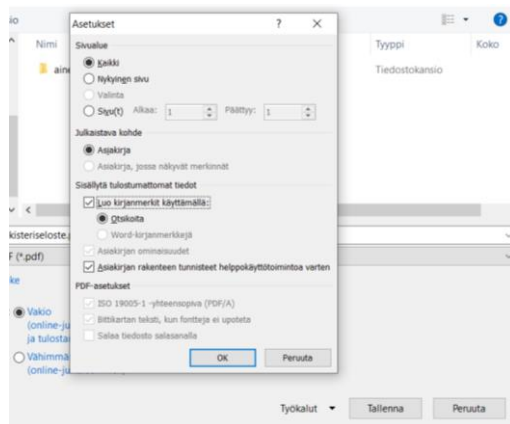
io

Nimi

aine

Tyyppi

Koko

Tiedostokansio

kisteriseloste.

F (*.pdf)

ke

Vakio (online-ju ja tulosta

Vähimmä (online-ju

Asetukset

?

X

Sivualue

Kaikki

Nykyinen sivu

Valinta

Sivu(t) Alkaa: 1 Päättyy: 1

Julkaistava kohde

Asiakirja

Asiakirja, jossa näkyvät merkinnät

Sisällytä tulostumattomat tiedot

Luo kirjanmerkit käyttämällä:

Otsikoita

Word-kirjanmerkkejä

Asiakirjan ominaisuudet

Asiakirjan rakenteen tunnisteet helppokäyttötoimintoa varten

PDF-asetukset

ISO 19005-1 -yhteensopiva (PDF/A)

Bittikartan teksti, kun fontteja ei upoteta

Salaa tiedosto salasanalla

OK

Peruuta

Työkalut

Tallenna

Peruuta